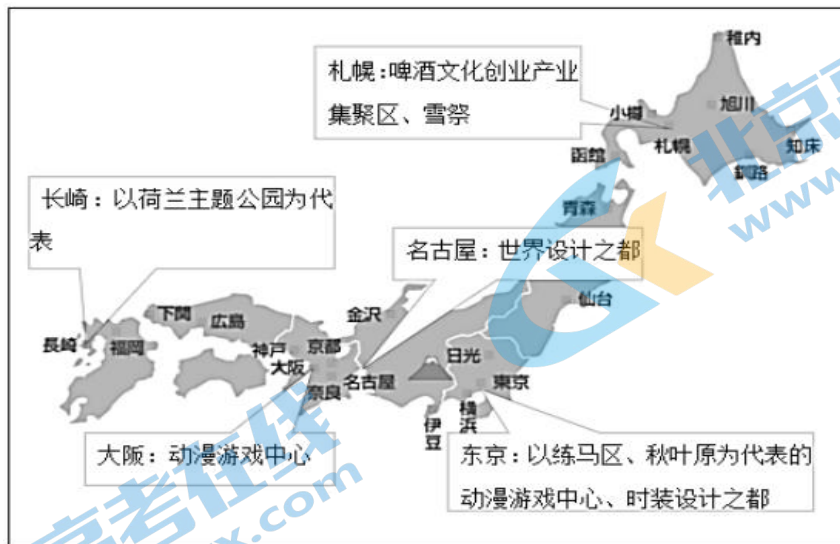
札幌：啤酒文化创业产业集聚区、雪祭

稚内

小樽

旭川

札幌

知床

函館

釧路

青森

长崎：以荷兰主题公园为代表

名古屋：世界设计之都

仙台

下関

広島

金沢

長崎

福岡

神戸

京都

大阪

日光

名古屋

奈良

東京

横浜

伊豆

大阪：动漫游戏中心

东京：以练马区、秋叶原为代表的动漫游戏中心、时装设计之都

北京高考在线

www.gaokzx.com